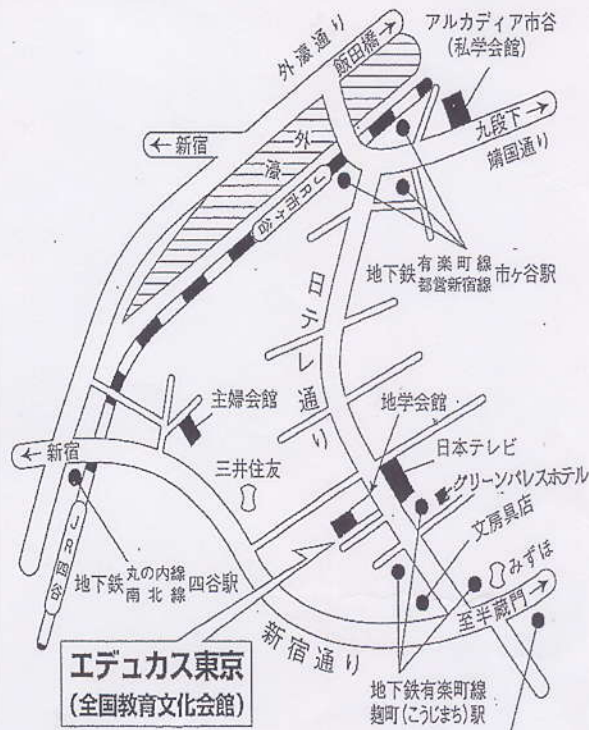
外濠通り

飯田橋

アルカディア市谷
(私学会館)

←新宿

外
濠

JR市ヶ谷

九段下→
靖国通り

地下鉄 有楽町線 都営新宿線 市ヶ谷駅

日テレ通り

主婦会館

地学会館

日本テレビ

←新宿

三井住友

グリーンパレスホテル

文房具店

JR四谷

地下鉄 丸の内線 南北線 四谷駅

みずほ

至半蔵門→

新宿通り

エデュカス東京
(全国教育文化会館)

地下鉄有楽町線
麹町(こうじまち)駅